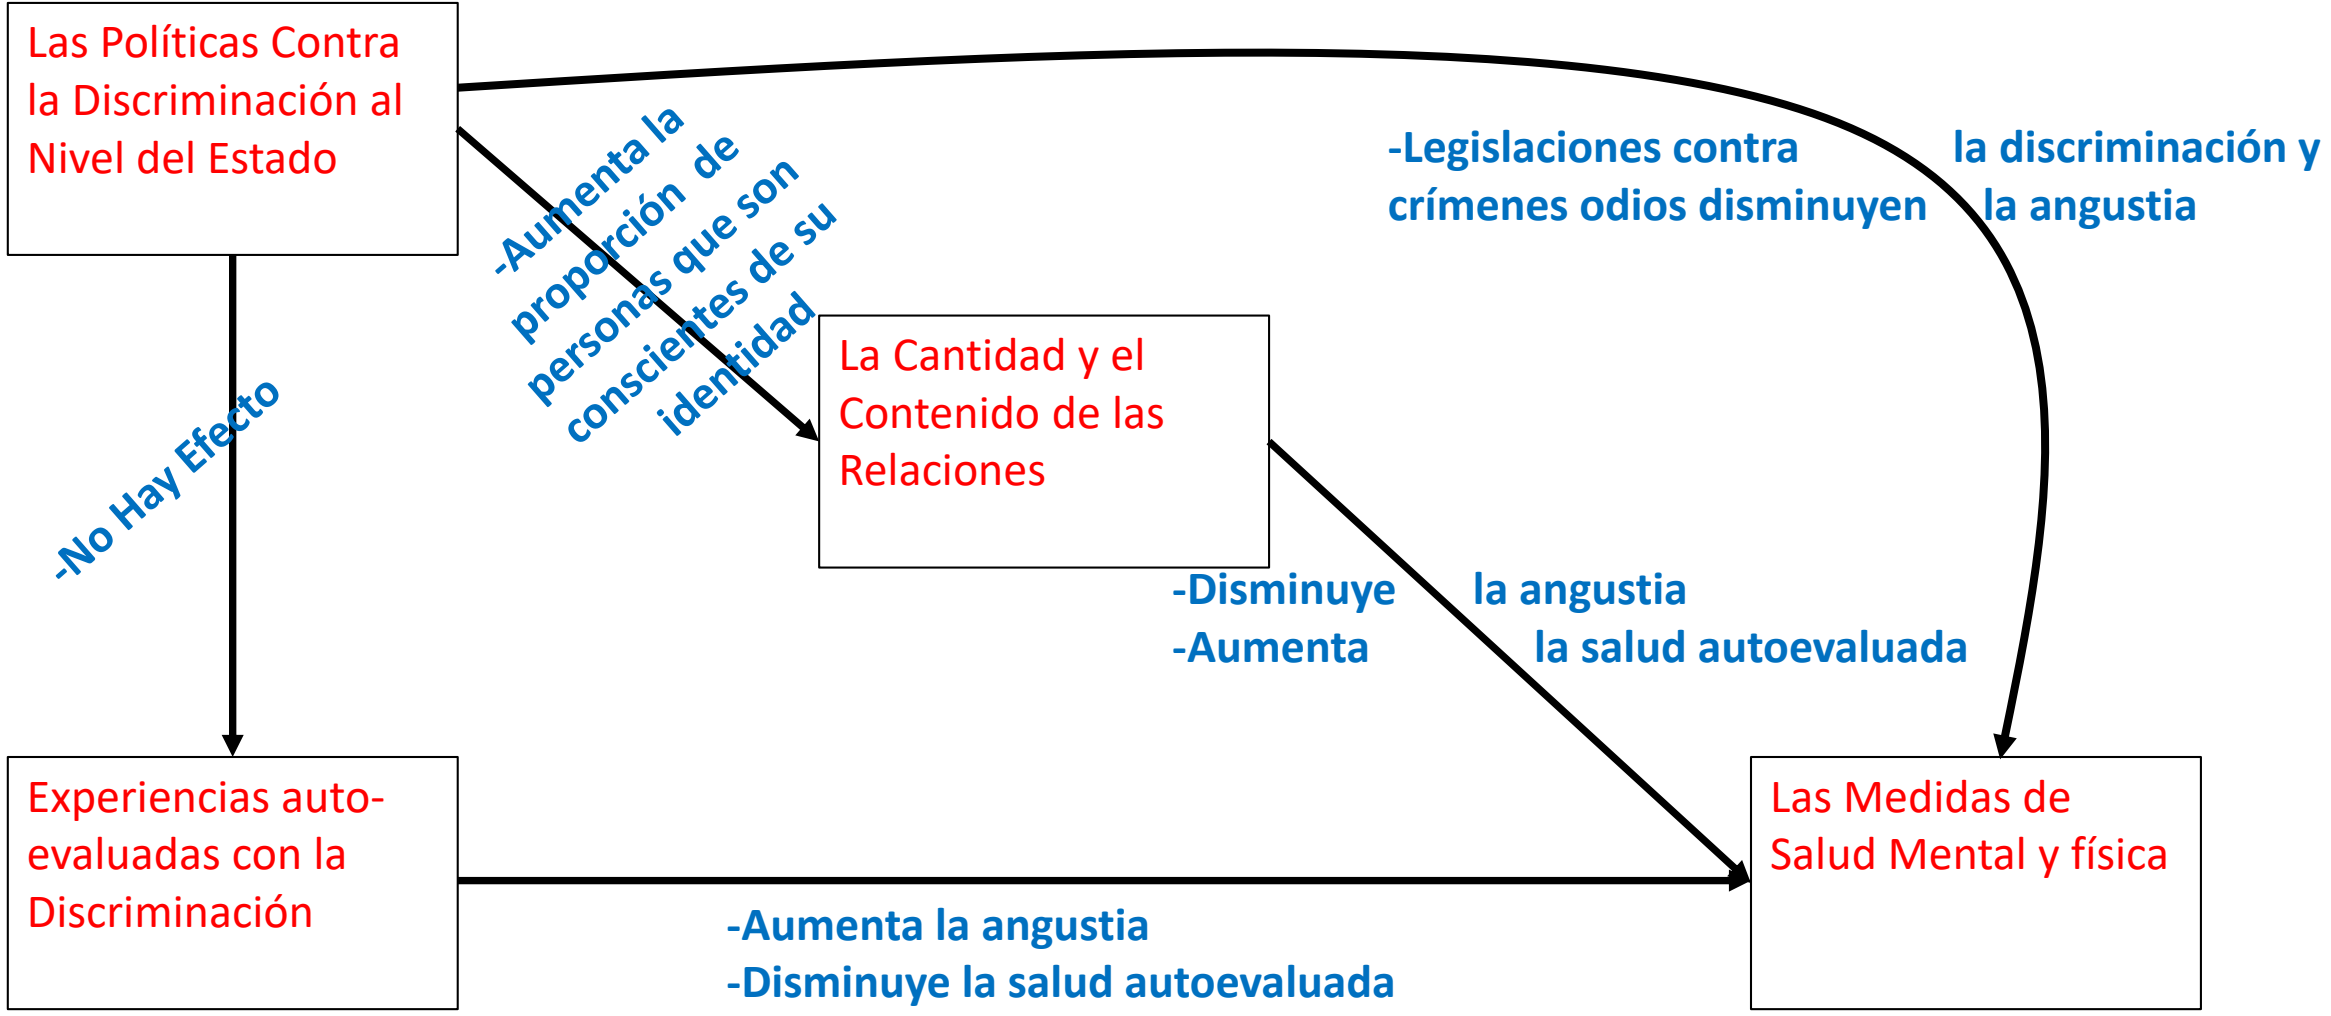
Las Políticas Contra la Discriminación al Nivel del Estado

-Aumenta la proporción de personas que son conscientes de su identidad

-Legislaciones contra crímenes odios disminuyen la discriminación y la angustia

La Cantidad y el Contenido de las Relaciones

-No Hay Efecto

-Disminuye la angustia
-Aumenta la salud autoevaluada

Experiencias auto-evaluadas con la Discriminación

Las Medidas de Salud Mental y física

-Aumenta la angustia
-Disminuye la salud autoevaluada